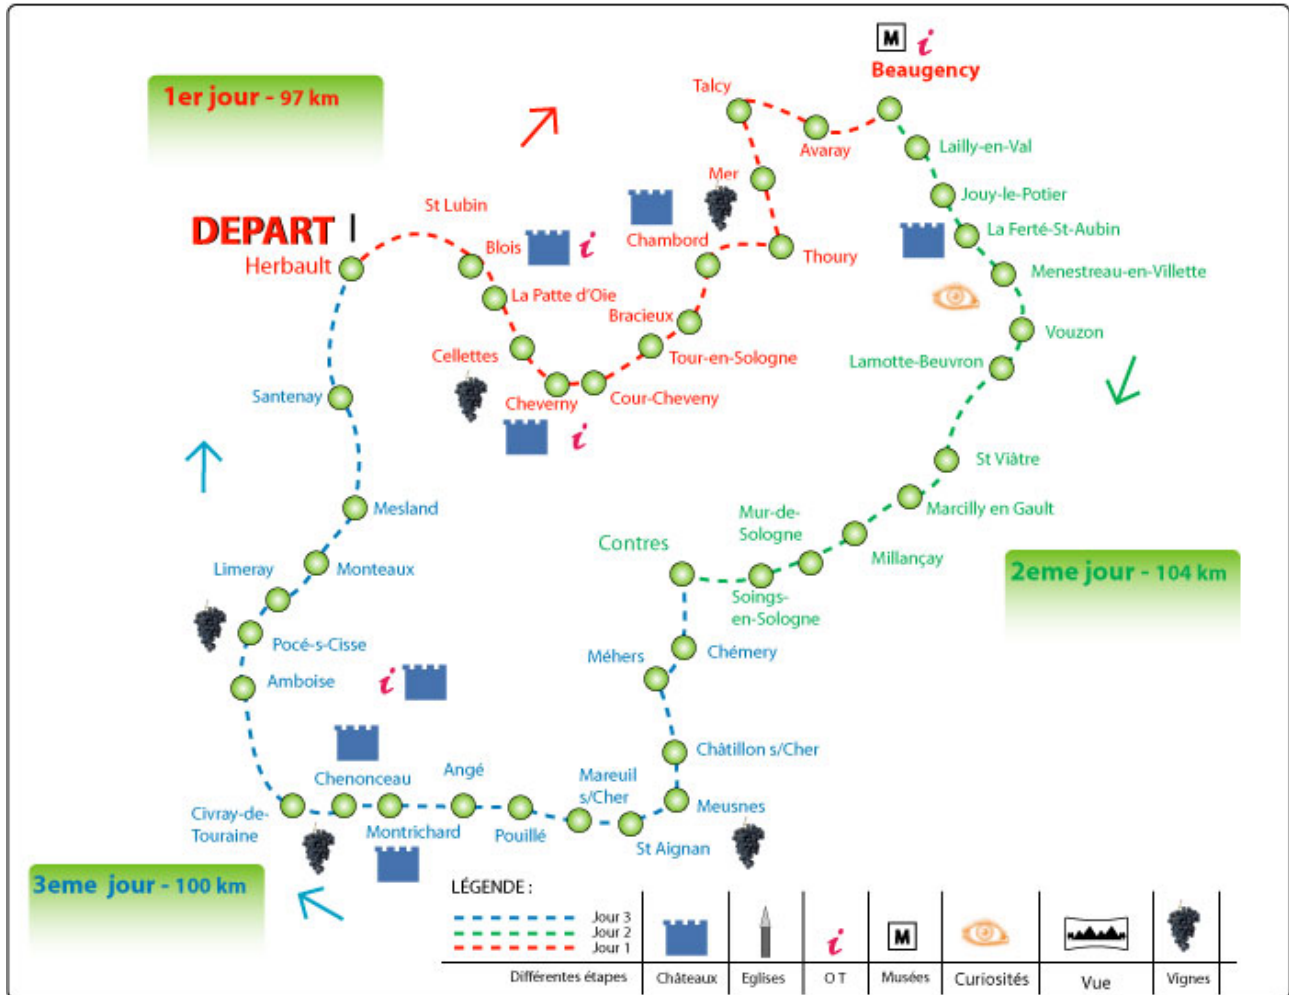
1er jour - 97 km

DEPART
Herbault
St Lubin
Blois
La Patte d'Oie
Cellettes
Cheverny
Cour-Cheverny
Tour-en-Sologne
Bracieux
Chambord
Thoury
Mer
Talcy
Avaray
M
Beaugency
Lailly-en-Val
Jouy-le-Potier
La Ferté-St-Aubin
Menestreau-en-Villette
Vouzon
Lamotte-Beuvron
St Viâtre
Marcilly en Gault
Millançay
Mur-de-Sologne
Soings-en-Sologne
Contres

2eme jour - 104 km

Chémery
Méhers
Châtillon s/Cher
Meusnes
St Aignan
Mareuil s/Cher
Pouillé
Angé
Montrichard
Chenonceau
Civray-de-Touraine
Amboise
Pocé-s-Cisse
Limeray
Monteaux
Mesland
Santenay

3eme jour - 100 km

LÉGENDE :
Jour 3
Jour 2
Jour 1

| Différentes étapes | Châteaux | Eglises | O T | Musées | Curiosités | Vue | Vignes |
|---|---|---|---|---|---|---|---|